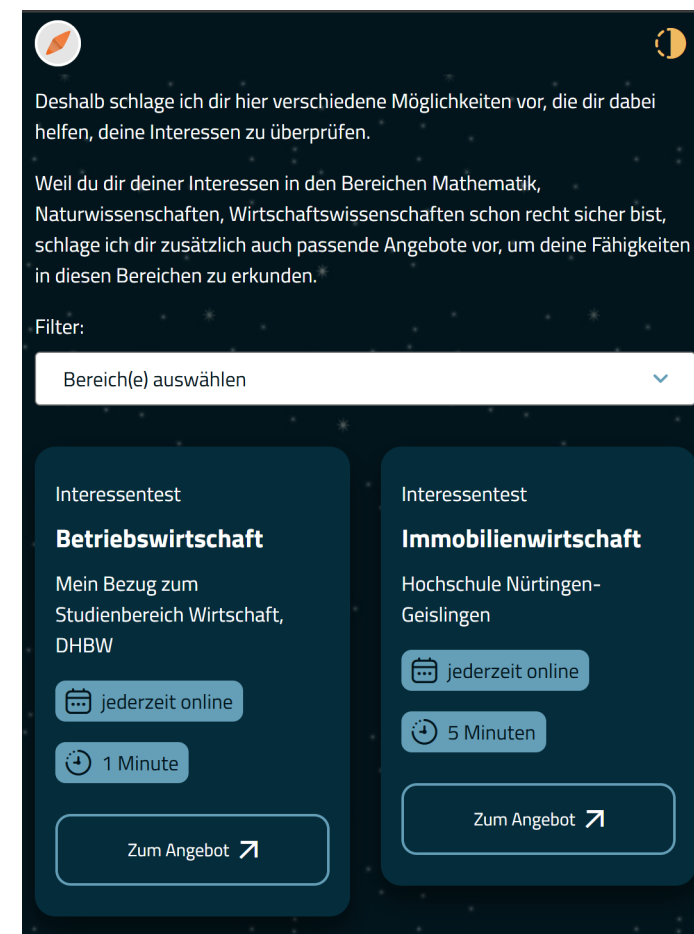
Deshalb schlage ich dir hier verschiedene Möglichkeiten vor, die dir dabei helfen, deine Interessen zu überprüfen.

Weil du dir deiner Interessen in den Bereichen Mathematik, Naturwissenschaften, Wirtschaftswissenschaften schon recht sicher bist, schlage ich dir zusätzlich auch passende Angebote vor, um deine Fähigkeiten in diesen Bereichen zu erkunden.

Filter:

Bereich(e) auswählen

Interessentest

Betriebswirtschaft

Mein Bezug zum Studienbereich Wirtschaft, DHBW

jederzeit online

1 Minute

Zum Angebot

Interessentest

Immobilienwirtschaft

Hochschule Nürtingen-Geislingen

jederzeit online

5 Minuten

Zum Angebot